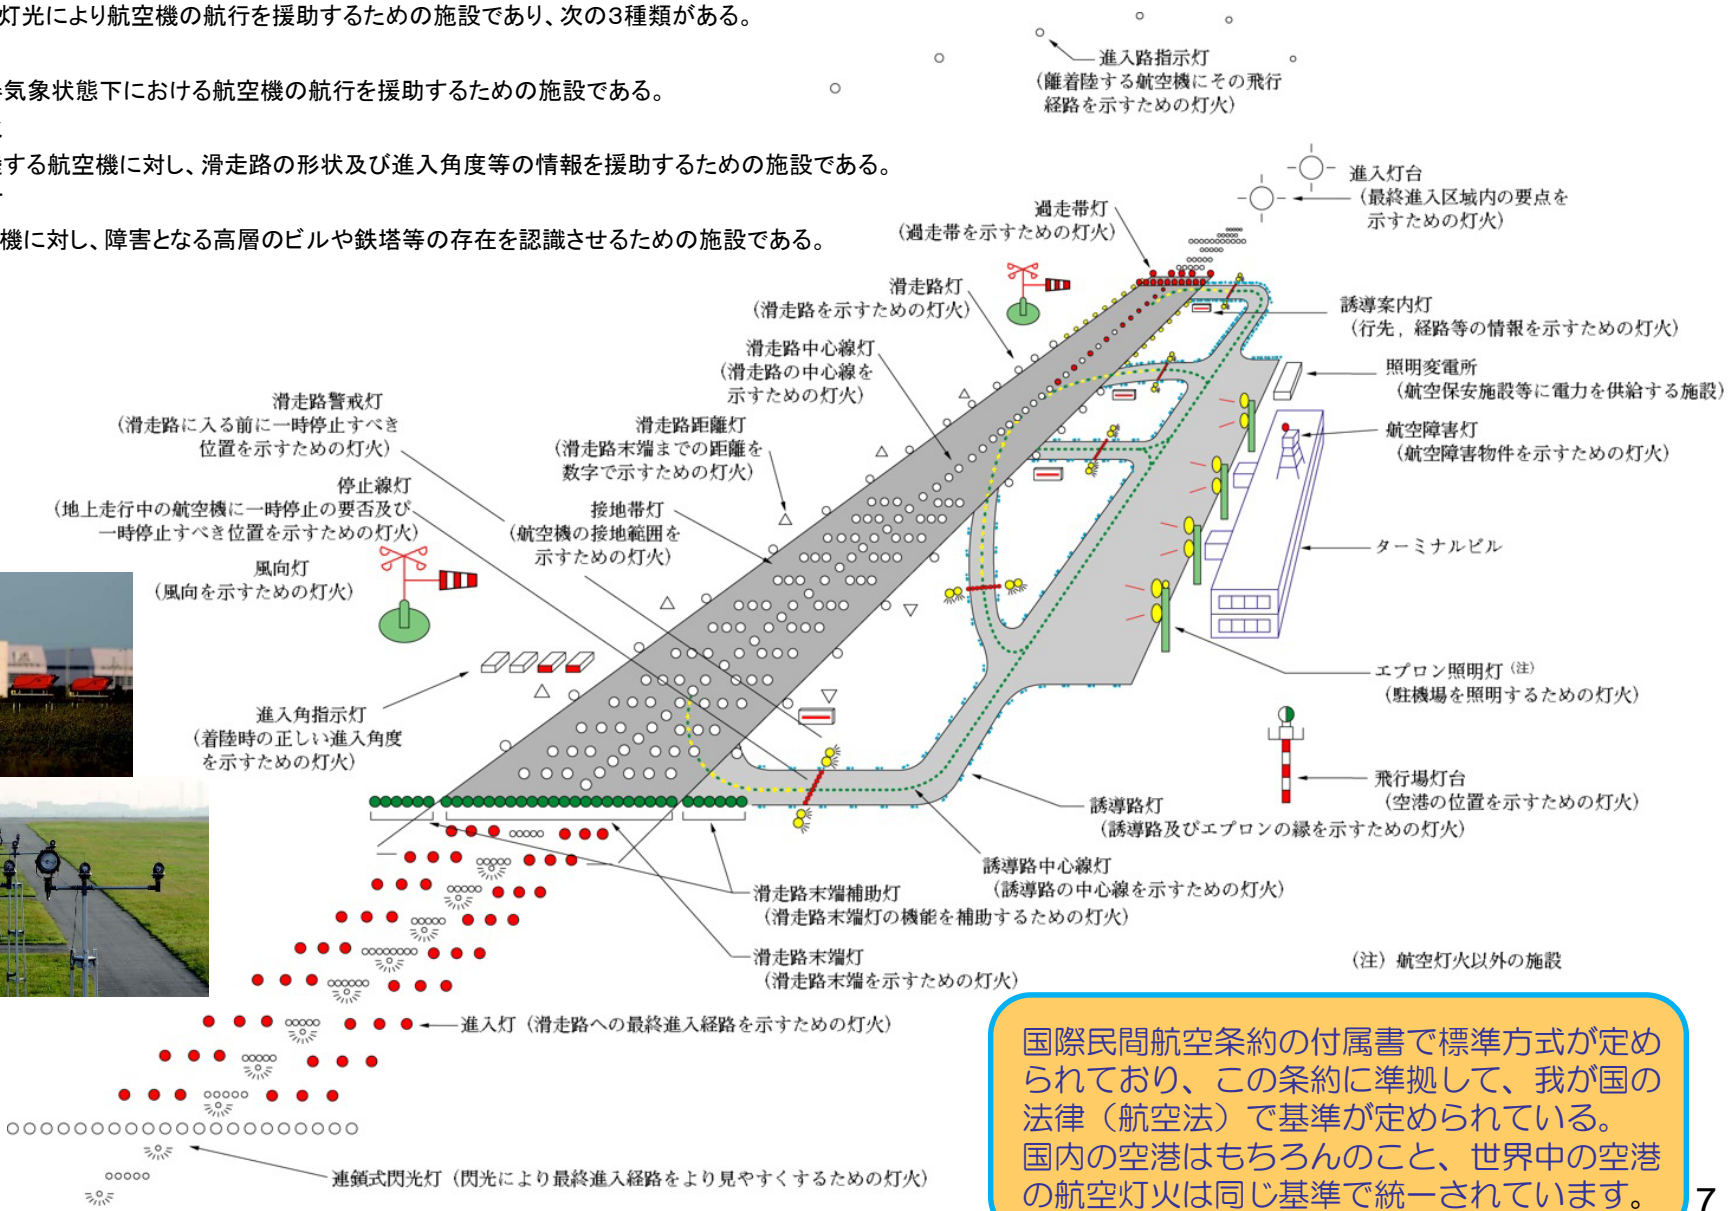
灯光により航空機の航行を援助するための施設であり、次の3種類がある。

気象状態下における航空機の航行を援助するための施設である。

する航空機に対し、滑走路の形状及び進入角度等の情報を援助するための施設である。

機に対し、障害となる高層のビルや鉄塔等の存在を認識させるための施設である。

進入路指示灯
(離着陸する航空機にその飛行経路を示すための灯火)

進入灯台
(最終進入区域内の要点を示すための灯火)

過走帯灯
(過走帯を示すための灯火)

滑走路灯
(滑走路を示すための灯火)

誘導案内灯
(行先、経路等の情報を示すための灯火)

滑走路中心線灯
(滑走路の中心線を示すための灯火)

照明変電所
(航空保安施設等に電力を供給する施設)

滑走路警戒灯
(滑走路に入る前に一時停止すべき位置を示すための灯火)

滑走路距離灯
(滑走路末端までの距離を数字で示すための灯火)

航空障害灯
(航空障害物件を示すための灯火)

停止線灯
(地上走行中の航空機に一時停止の要否及び一時停止すべき位置を示すための灯火)

接地帯灯
(航空機の接地範囲を示すための灯火)

ターミナルビル

風向灯
(風向を示すための灯火)

エプロン照明灯 (注)
(駐機場を照明するための灯火)

進入角指示灯
(着陸時の正しい進入角度を示すための灯火)

飛行場灯台
(空港の位置を示すための灯火)

誘導路灯
(誘導路及びエプロンの縁を示すための灯火)

誘導路中心線灯
(誘導路の中心線を示すための灯火)

滑走路末端補助灯
(滑走路末端灯の機能を補助するための灯火)

滑走路末端灯
(滑走路末端を示すための灯火)

(注) 航空灯火以外の施設

進入灯 (滑走路への最終進入経路を示すための灯火)

連鎖式閃光灯 (閃光により最終進入経路をより見やすくするための灯火)

国際民間航空条約の付属書で標準方式が定められており、この条約に準拠して、我が国の法律(航空法)で基準が定められている。
国内の空港はもちろんのこと、世界中の空港の航空灯火は同じ基準で統一されています。

7